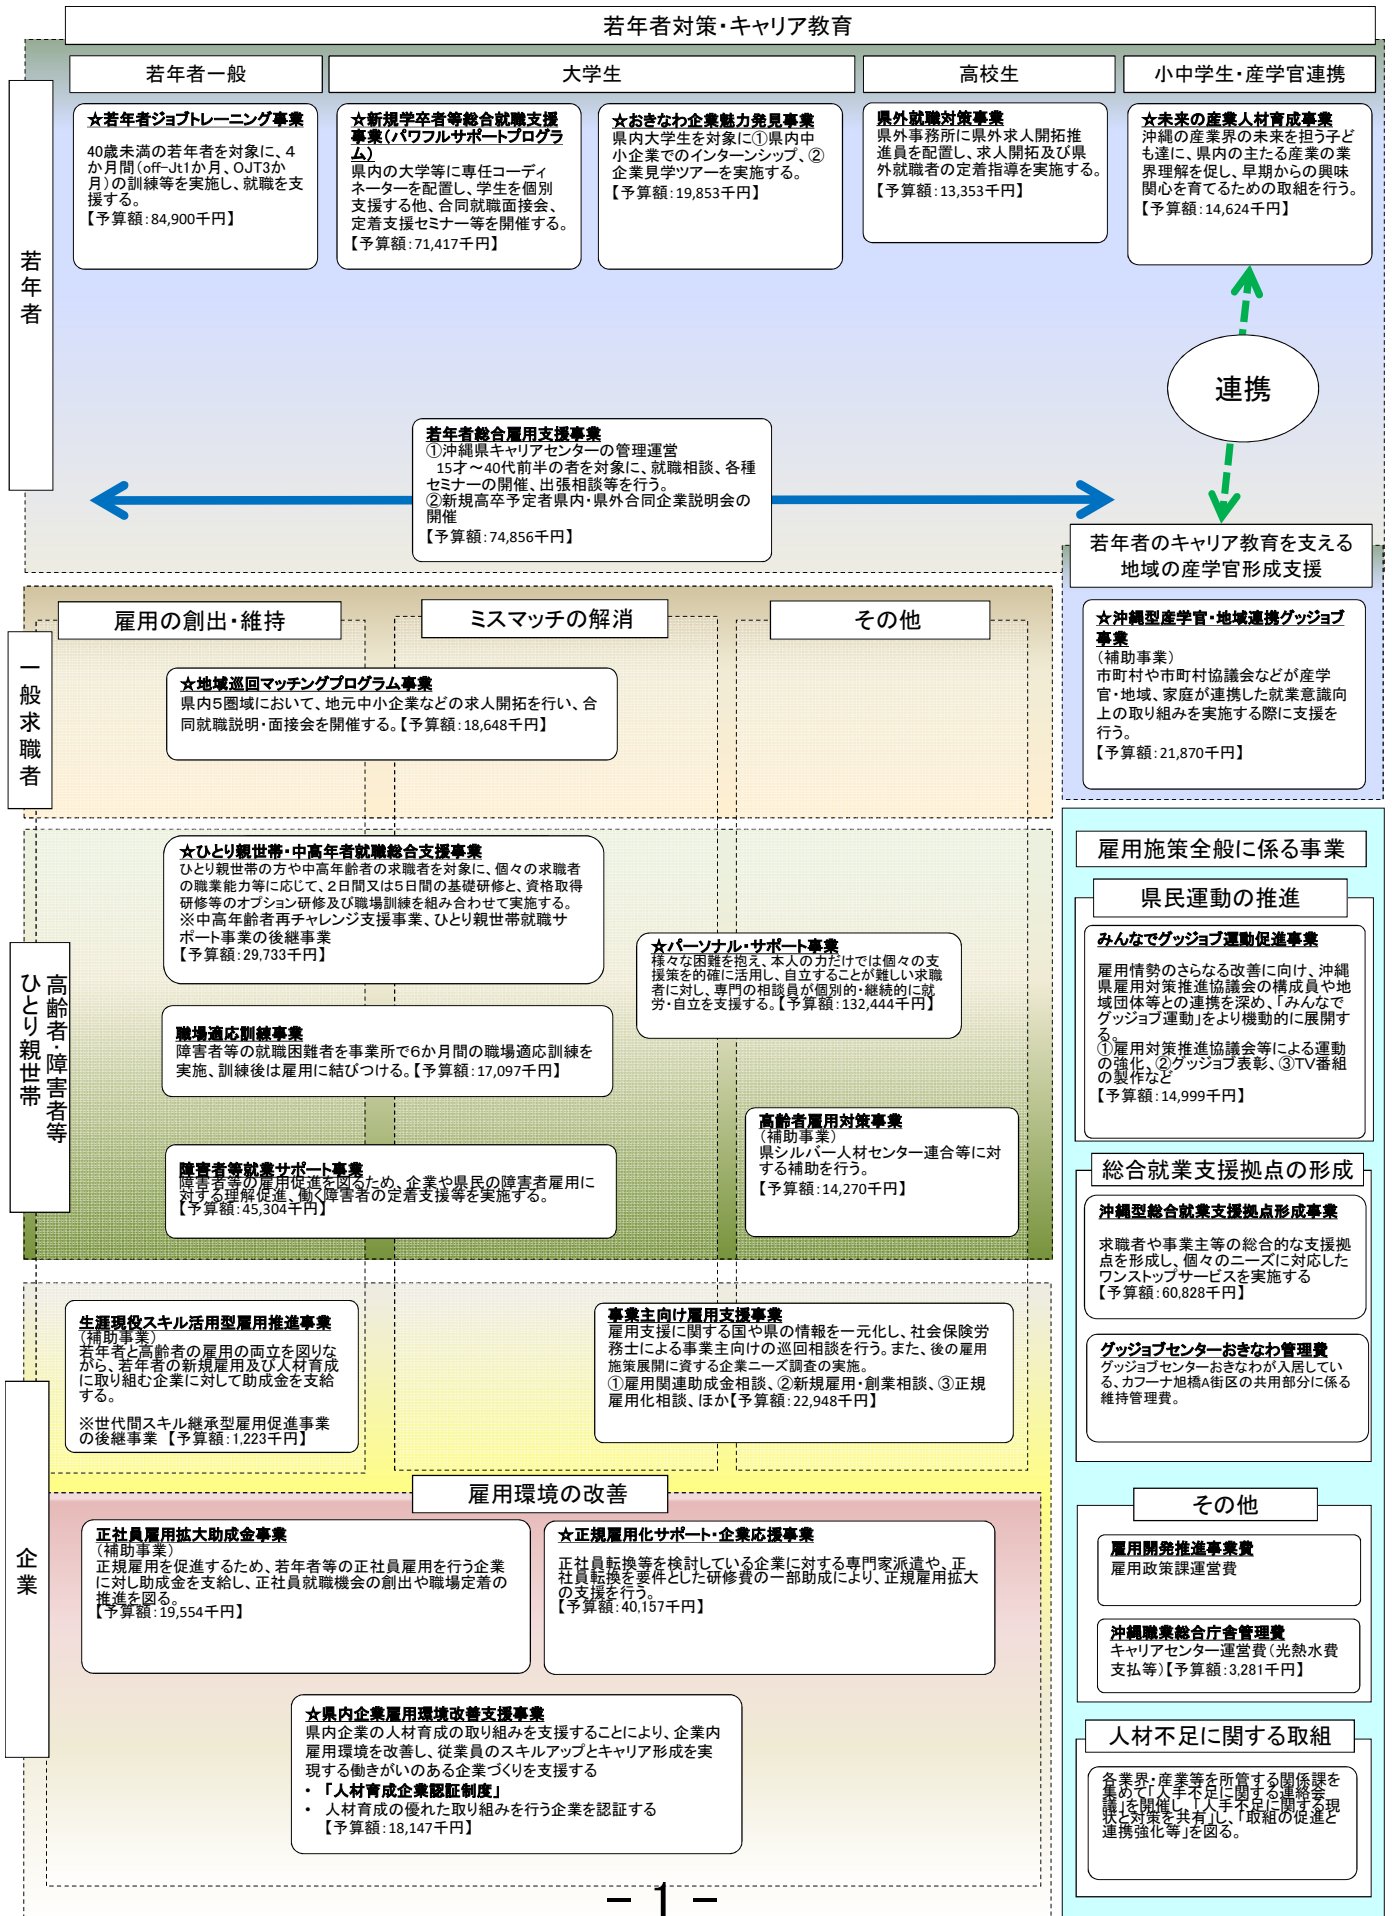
若年者対策・キャリア教育

若年者一般

大学生

高校生

小中学生・産学官連携

若年者

☆若年者ジョブトレーニング事業
40歳未満の若年者を対象に、4か月間（off-Jt1か月、OJT3か月）の訓練等を実施し、就職を支援する。
【予算額：84,900千円】

☆新規学卒者等総合就職支援事業（パワフルサポートプログラム）
県内の大学等に専任コーディネーターを配置し、学生を個別支援する他、合同就職面接会、定着支援セミナー等を開催する。
【予算額：71,417千円】

☆おきなわ企業魅力発見事業
県内大学生を対象に①県内中小企業でのインターンシップ、②企業見学ツアーを実施する。
【予算額：19,853千円】

県外就職対策事業
県外事務所に県外求人開拓推進員を配置し、求人開拓及び県外就職者の定着指導を実施する。
【予算額：13,353千円】

☆未来の産業人材育成事業
沖縄の産業界の未来を担う子ども達に、県内の主たる産業の業界理解を促し、早期からの興味関心を育てるための取組を行う。
【予算額：14,624千円】

連携

若年者総合雇用支援事業
①沖縄県キャリアセンターの管理運営
15才～40代前半の者を対象に、就職相談、各種セミナーの開催、出張相談等を行う。
②新規高卒予定者県内・県外合同企業説明会の開催
【予算額：74,856千円】

若年者のキャリア教育を支える地域の産学官形成支援

☆沖縄型産学官・地域連携グッジョブ事業
（補助事業）
市町村や市町村協議会などが産学官・地域、家庭が連携した就業意識向上の取り組みを実施する際に支援を行う。
【予算額：21,870千円】

雇用の創出・維持

ミスマッチの解消

その他

一般求職者

☆地域巡回マッチングプログラム事業
県内5圏域において、地元中小企業などの求人開拓を行い、合同就職説明・面接会を開催する。【予算額：18,648千円】

高齢者・障害者等
ひとり親世帯

☆ひとり親世帯・中高年者就職総合支援事業
ひとり親世帯の方や中高年齢者の求職者を対象に、個々の求職者の職業能力等に応じて、2日間又は5日間の基礎研修と、資格取得研修等のオプション研修及び職場訓練を組み合わせて実施する。
※中高年齢者再チャレンジ支援事業、ひとり親世帯就職サポート事業の後継事業
【予算額：29,733千円】

☆パーソナル・サポート事業
様々な困難を抱え、本人の力だけでは個々の支援策を的確に活用し、自立することが難しい求職者に対し、専門の相談員が個別的・継続的に就労・自立を支援する。【予算額：132,444千円】

職場適応訓練事業
障害者等の就職困難者を事業所で6か月間の職場適応訓練を実施、訓練後は雇用に結びつける。【予算額：17,097千円】

高齢者雇用対策事業
（補助事業）
県シルバー人材センター連合等に対する補助を行う。
【予算額：14,270千円】

障害者等就業サポート事業
障害者等の雇用促進を図るため、企業や県民の障害者雇用に対する理解促進、働く障害者の定着支援等を実施する。
【予算額：45,304千円】

雇用施策全般に係る事業

県民運動の推進

みんなでグッジョブ運動促進事業
雇用情勢のさらなる改善に向け、沖縄県雇用対策推進協議会の構成員や地域団体等との連携を深め、「みんなでグッジョブ運動」をより機動的に展開する。
①雇用対策推進協議会等による運動の強化、②グッジョブ表彰、③TV番組の製作など
【予算額：14,999千円】

総合就業支援拠点の形成

沖縄型総合就業支援拠点形成事業
求職者や事業主等の総合的な支援拠点を形成し、個々のニーズに対応したワンストップサービスを実施する
【予算額：60,828千円】

グッジョブセンターおきなわ管理費
グッジョブセンターおきなわが入居している、カフーナ旭橋A街区の共用部分に係る維持管理費。

企業

生涯現役スキル活用型雇用推進事業
（補助事業）
若年者と高齢者の雇用の両立を図りながら、若年者の新規雇用及び人材育成に取り組む企業に対して助成金を支給する。
※世代間スキル継承型雇用促進事業の後継事業 【予算額：1,223千円】

事業主向け雇用支援事業
雇用支援に関する国や県の情報を一元化し、社会保険労務士による事業主向けの巡回相談を行う。また、後の雇用施策展開に資する企業ニーズ調査の実施。
①雇用関連助成金相談、②新規雇用・創業相談、③正規雇用化相談、ほか【予算額：22,948千円】

雇用環境の改善

正社員雇用拡大助成金事業
（補助事業）
正規雇用を促進するため、若年者等の正社員雇用を行う企業に対し助成し、正社員就職機会の創出や職場定着の推進を図る。
【予算額：19,554千円】

☆正規雇用化サポート・企業応援事業
正社員転換等を検討している企業に対する専門家派遣や、正社員転換を要件とした研修費の一部助成により、正規雇用拡大の支援を行う。
【予算額：40,157千円】

その他

雇用開発推進事業費
雇用政策課運営費

沖縄職業総合庁舎管理費
キャリアセンター運営費（光熱水費支払等）【予算額：3,281千円】

☆県内企業雇用環境改善支援事業
県内企業の人材育成の取り組みを支援することにより、企業内雇用環境を改善し、従業員のスキルアップとキャリア形成を実現する働きがいのある企業づくりを支援する
・「人材育成企業認証制度」
・人材育成の優れた取り組みを行う企業を認証する
【予算額：18,147千円】

人材不足に関する取組

各業界・産業等を所管する関係課を集めて「人手不足に関する連絡会議」を開催し、「人手不足に関する現状と対策を共有」し、「取組の促進と連携強化等」を図る。

－1－